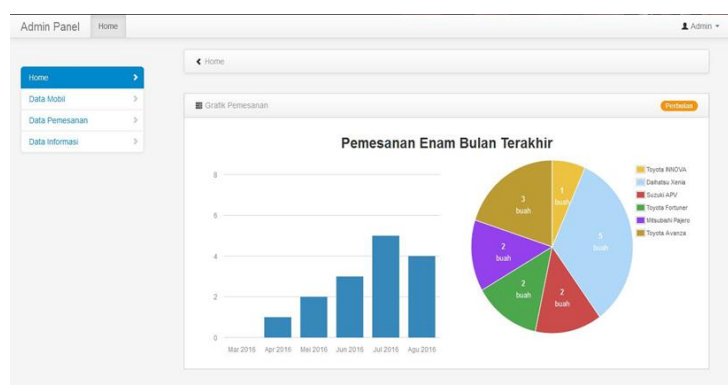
Admin Panel Home

Admin

Home

Data Mobil

Data Pemesanan

Data Informasi

Home

Grafik Pemesanan

Perbesar

Pemesanan Enam Bulan Terakhir

8

6

4

2

0

Mar 2016 Apr 2016 Mei 2016 Jun 2016 Jul 2016 Agu 2016

1 buah

5 buah

2 buah

2 buah

2 buah

3 buah

Toyota INNOVA

Daihatsu Xenia

Suzuki APV

Toyota Fortuner

Mitsubishi Pajero

Toyota Avanza